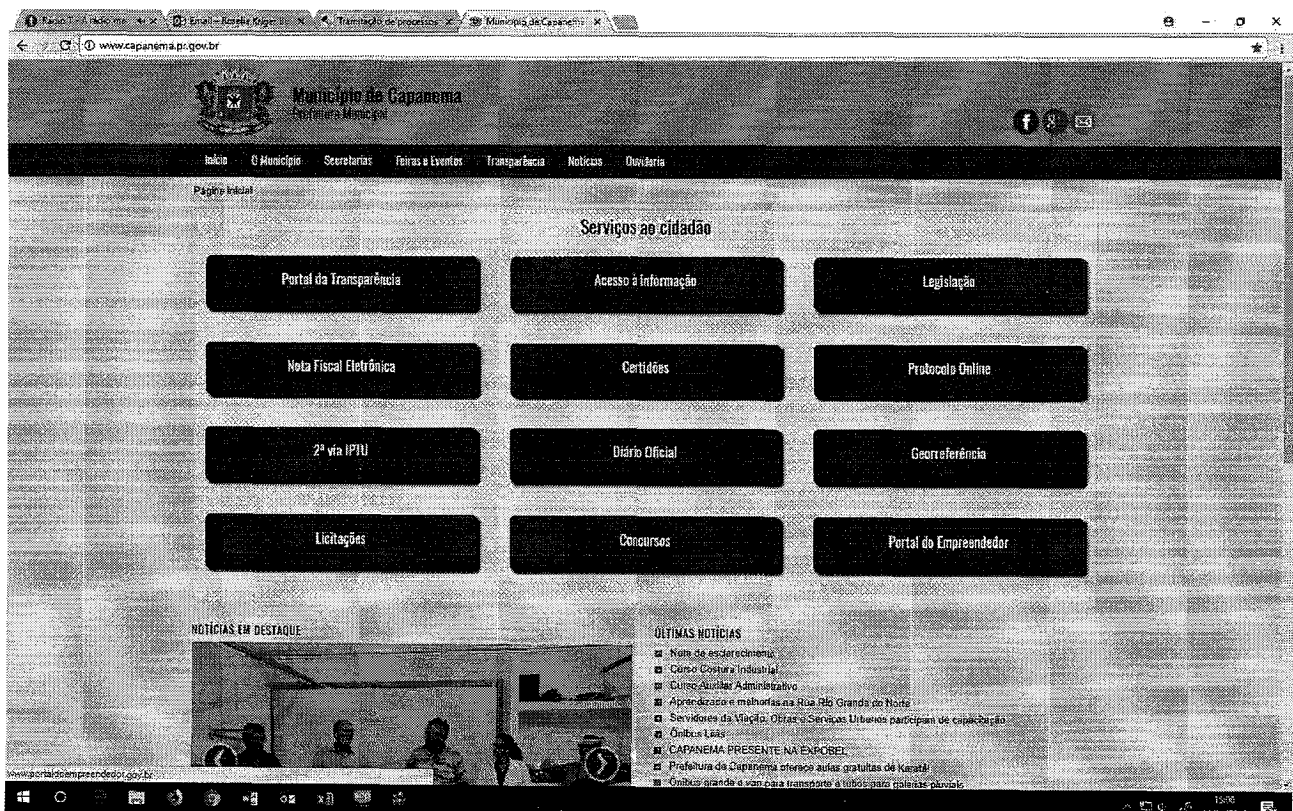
Rádio T - Início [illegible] | Email - Rosele Kilger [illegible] | Tramitação de processos | Município de Capanema

www.capanema.pr.gov.br

Município de Capanema
Prefeitura Municipal

Início | O Município | Secretarias | Feiras e Eventos | Transparência | Notícias | Ouvidoria

Página Inicial

Serviços ao cidadão

Portal da Transparência | Acesso à informação | Legislação
Nota Fiscal Eletrônica | Certidões | Protocolo Online
2ª via IPTU | Diário Oficial | Georreferência
Licitações | Concursos | Portal do Empreendedor

NOTÍCIAS EM DESTAQUE

ÚLTIMAS NOTÍCIAS
Nota de esclarecimento
Curso Costura Industrial
Curso Auxiliar Administrativo
Aprendizado e melhorias na Rua Rio Grande do Norte
Servidores da Viação, Obras e Serviços Urbanos participam de capacitação
Ônibus Laas
CAPANEMA PRESENTE NA EXPOBEL
Prefeitura de Capanema oferece aulas gratuitas de Karatê
Ônibus grande e van para transporte à tubos para galerias pluviais

www.portaldoempreendedor.gov.br

15:06